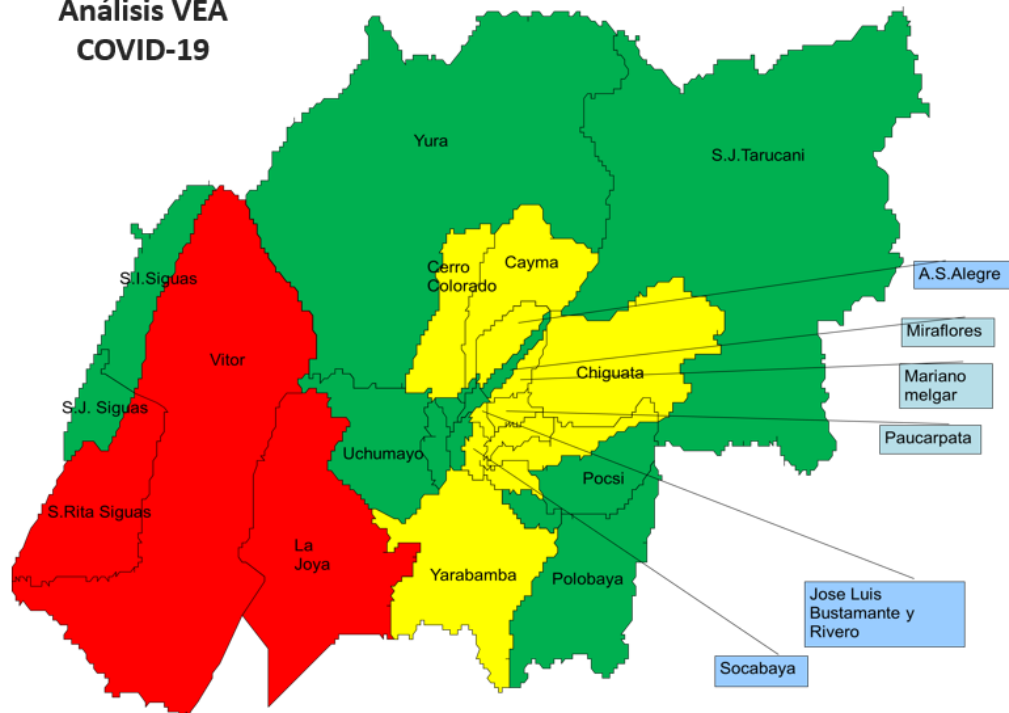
Análisis VEA
COVID-19

Yura

S.J.Tarucani

S.I.Siguas

Cerro Colorado

Cayma

A.S.Alegre

Vitor

Miraflores

Chiguata

Mariano melgar

S.J. Siguas

Uchumayo

Paucarpata

Pocsi

S.Rita Siguas

La Joya

Yarabamba

Polobaya

Jose Luis Bustamante y Rivero

Socabaya